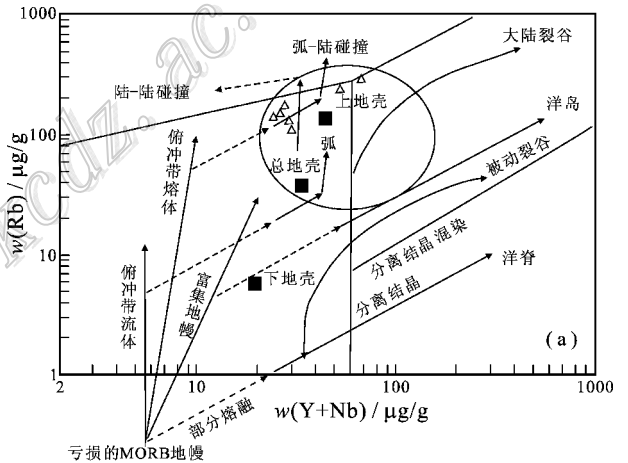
1000
100
10
1
2
10
100
1000
$w(\mathrm{Rb})$ / μg/g
$w(\mathrm{Y+Nb})$ / μg/g
陆-陆碰撞
弧-陆碰撞
大陆裂谷
上地壳
洋岛
俯冲带熔体
总地壳
弧
被动裂谷
分离结晶混染
洋脊
下地壳
俯冲带流体
富集地幔
分离结晶
部分熔融
(a)
亏损的MORB地幔
acdz.ac.cn